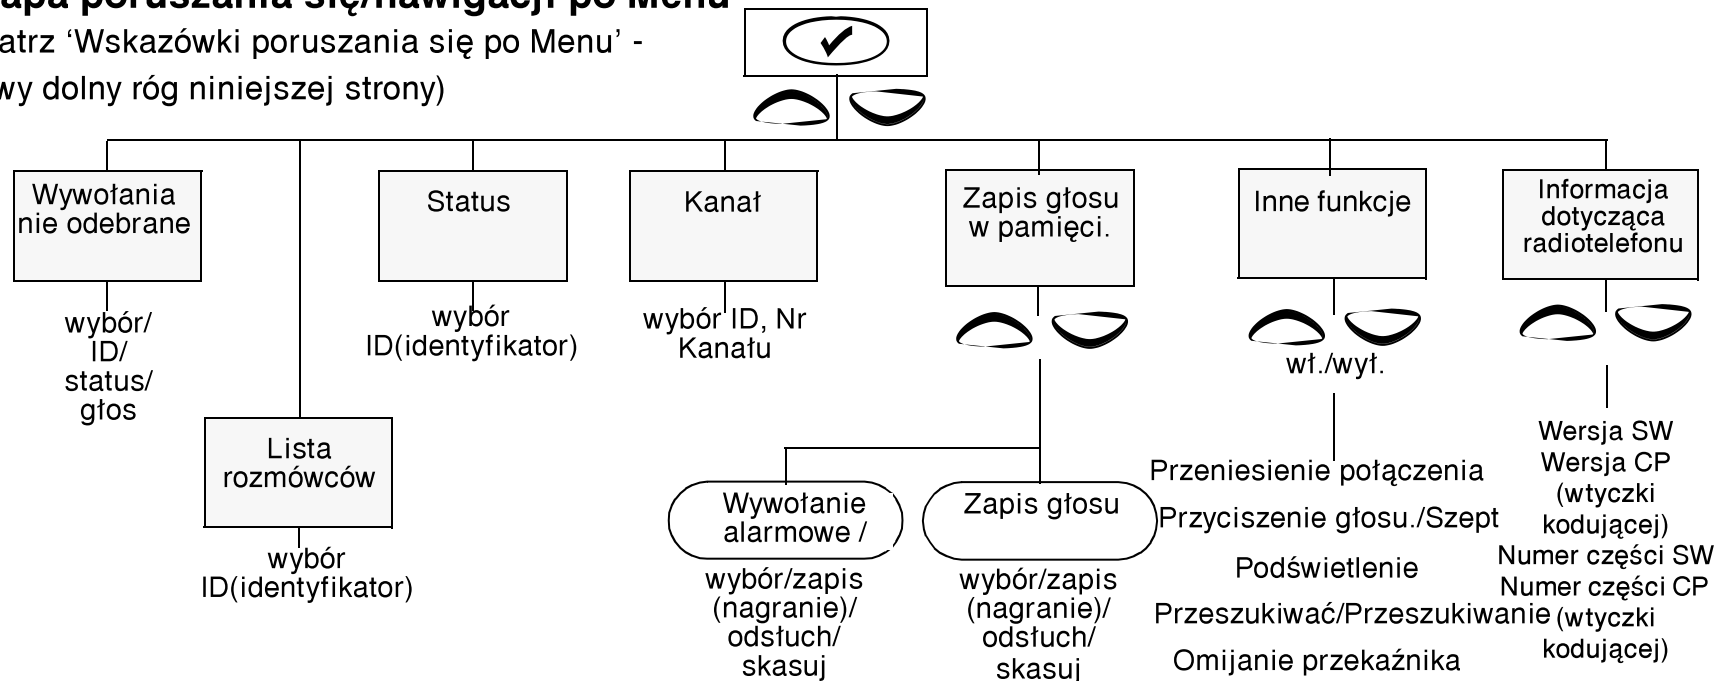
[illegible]apa poruszania się/nawigacji po Menu
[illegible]atrz ‘Wskazówki poruszania się po Menu’ - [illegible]wy dolny róg niniejszej strony)

Wywołania nie odebrane

wybór/ ID/ status/ głos

Lista rozmówców

wybór ID(identyfikator)

Status

wybór ID(identyfikator)

Kanał

wybór ID, Nr Kanału

Zapis głosu w pamięci.

Wywołanie alarmowe /

wybór/zapis (nagranie)/ odsłuch/ skasuj

Zapis głosu

wybór/zapis (nagranie)/ odsłuch/ skasuj

Inne funkcje

wł./wył.

Przeniesienie połączenia

Przyciszenie głosu./Szept

Podświetlenie

Przeszukiwać/Przeszukiwanie

Omijanie przekaźnika

Informacja dotycząca radiotelefonu

Wersja SW
Wersja CP
(wtyczki kodującej)
Numer części SW
Numer części CP
(wtyczki kodującej)